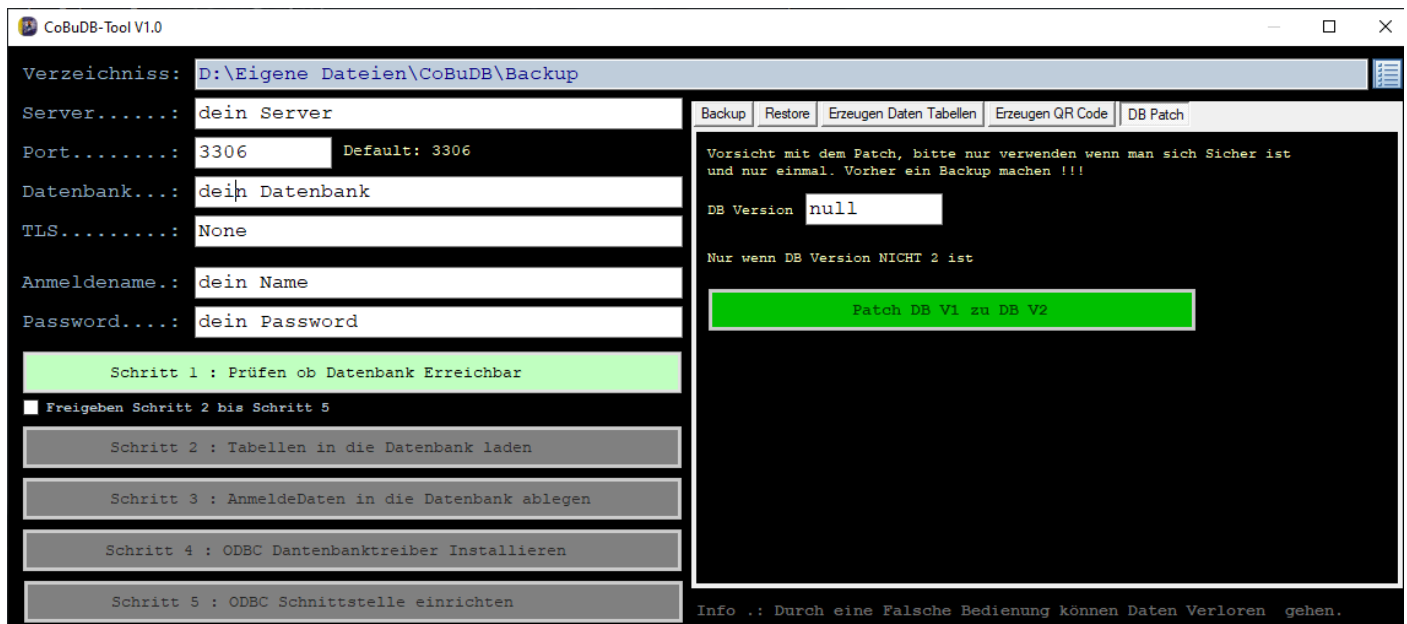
CoBuDB-Tool V1.0

Verzeichniss: D:\Eigene Dateien\CoBuDB\Backup

Server......: dein Server

Port........: 3306 Default: 3306

Datenbank...: dein Datenbank

TLS.........: None

Anmeldename.: dein Name

Password....: dein Password

Schritt 1 : Prüfen ob Datenbank Erreichbar

Freigeben Schritt 2 bis Schritt 5

Schritt 2 : Tabellen in die Datenbank laden

Schritt 3 : AnmeldeDaten in die Datenbank ablegen

Schritt 4 : ODBC Dantenbanktreiber Installieren

Schritt 5 : ODBC Schnittstelle einrichten

Backup | Restore | Erzeugen Daten Tabellen | Erzeugen QR Code | DB Patch

Vorsicht mit dem Patch, bitte nur verwenden wenn man sich Sicher ist und nur einmal. Vorher ein Backup machen !!!

DB Version null

Nur wenn DB Version NICHT 2 ist

Patch DB V1 zu DB V2

Info .: Durch eine Falsche Bedienung können Daten Verloren gehen.